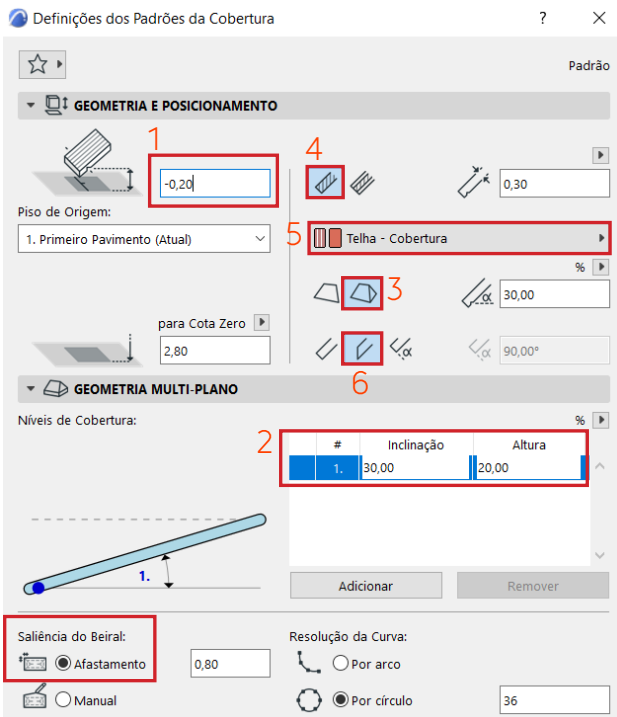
Definições dos Padrões da Cobertura

?

Padrão

GEOMETRIA E POSICIONAMENTO

1

-0,20

Piso de Origem:

1. Primeiro Pavimento (Atual)

para Cota Zero

2,80

4

0,30

5

Telha - Cobertura

%

3

30,00

6

90,00°

GEOMETRIA MULTI-PLANO

Níveis de Cobertura:

%

2

| # | Inclinação | Altura |
|---|---|---|
| 1. | 30,00 | 20,00 |

1.

Adicionar

Remover

Saliência do Beiral:

Afastamento

0,80

Manual

Resolução da Curva:

Por arco

Por círculo

36